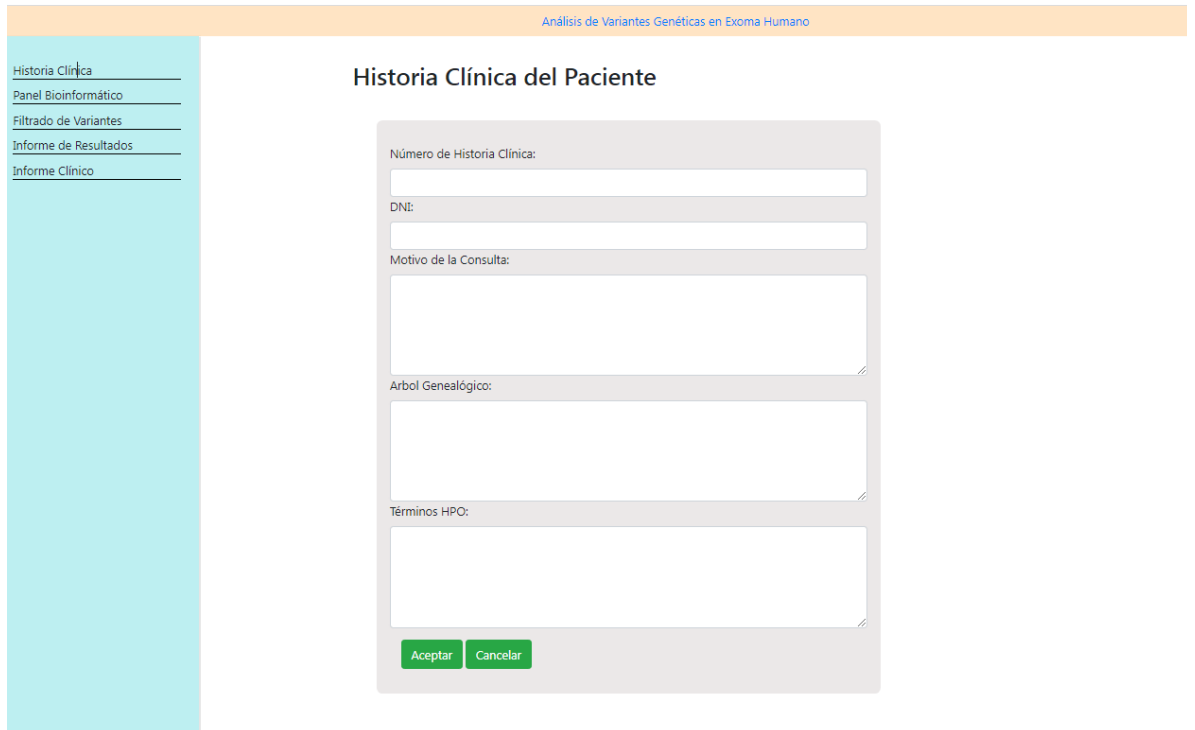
Análisis de Variantes Genéticas en Exoma Humano

Historia Clínica
Panel Bioinformático
Filtrado de Variantes
Informe de Resultados
Informe Clínico

Historia Clínica del Paciente

Número de Historia Clínica:

DNI:

Motivo de la Consulta:

Arbol Genealógico:

Términos HPO:

Aceptar Cancelar